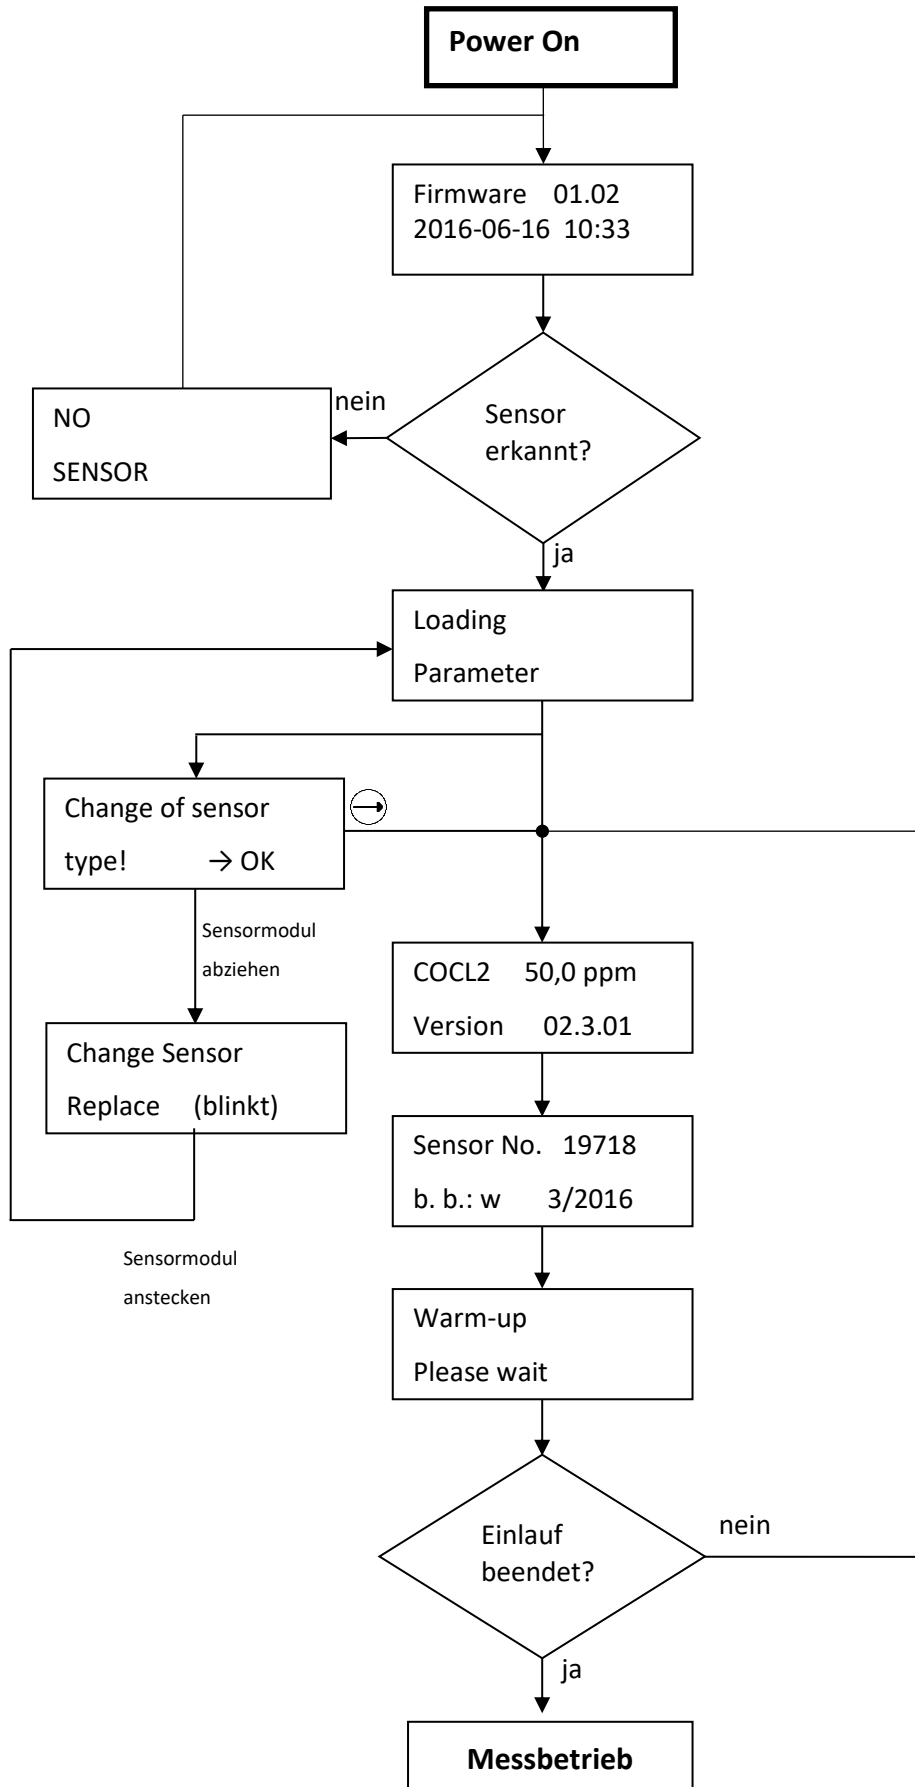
**Power On**

Firmware 01.02
2016-06-16 10:33

Sensor erkannt?

nein

NO
SENSOR

ja

Loading
Parameter

Change of sensor
type! → OK

Sensormodul abziehen

Change Sensor
Replace (blinkt)

Sensormodul anstecken

COCL2 50,0 ppm
Version 02.3.01

Sensor No. 19718
b. b.: w 3/2016

Warm-up
Please wait

Einlauf beendet?

nein

ja

**Messbetrieb**